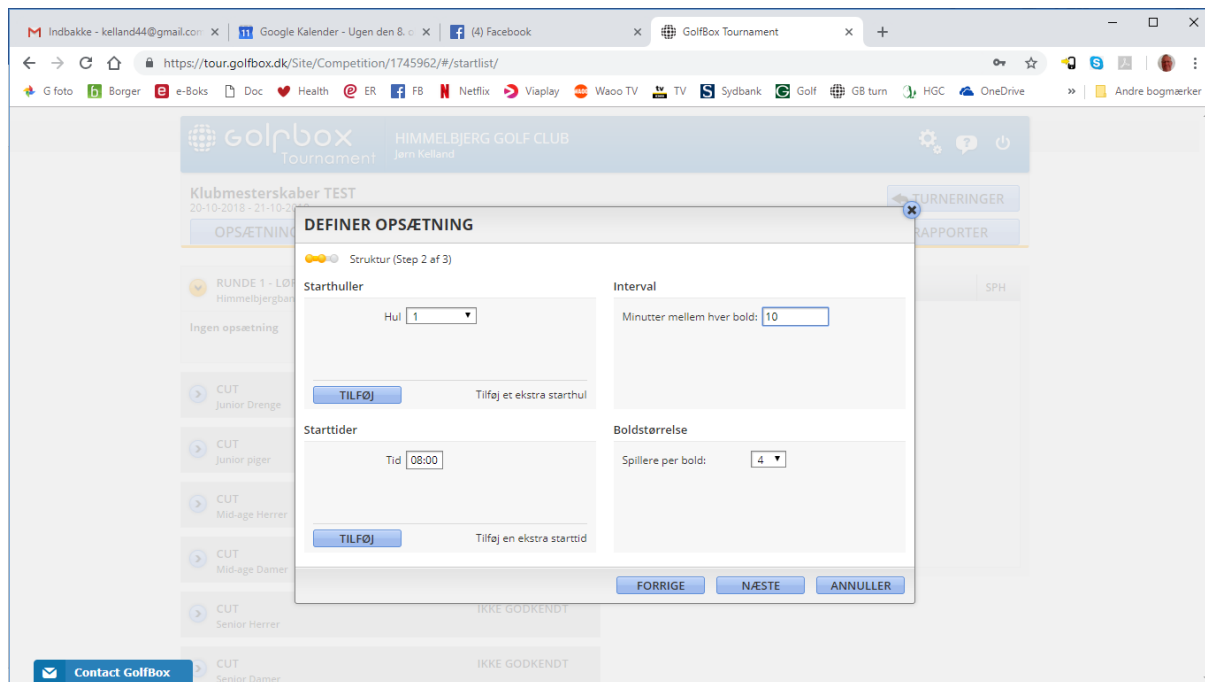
Indbakke - kelland44@gmail.com ×
Google Kalender - Ugen den 8. ×
(4) Facebook ×
GolfBox Tournament ×
+

https://tour.golfbox.dk/Site/Competition/1745962/#/startlist/

G foto  Borger  e-Boks  Doc  Health  ER  FB  Netflix  Viaplay  Waoo TV  TV  Sydbank  Golf  GB turn  HGC  OneDrive  »  Andre bogmærker

golfbox Tournament  HIMMELBJERG GOLF CLUB  Jørn Kelland

Klubmesterskaber TEST
20-10-2018 - 21-10-2018

OPSÆTNING

TURNERINGER
RAPPORTER

RUNDE 1 - LØ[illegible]
Himmelbjergbar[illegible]

Ingen opsætning

SPH

CUT
Junior Drenge

CUT
Junior piger

CUT
Mid-age Herrer

CUT
Mid-age Damer

CUT
Senior Herrer
IKKE GODKENDT

CUT
Senior Damer
IKKE GODKENDT

Contact GolfBox

DEFINER OPSÆTNING

Struktur (Step 2 af 3)

Starthuller
Hul 1
TILFØJ  Tilføj et ekstra starthul

Interval
Minutter mellem hver bold: 10

Starttider
Tid 08:00
TILFØJ  Tilføj en ekstra starttid

Boldstørrelse
Spillere per bold: 4

FORRIGE  NÆSTE  ANNULLER